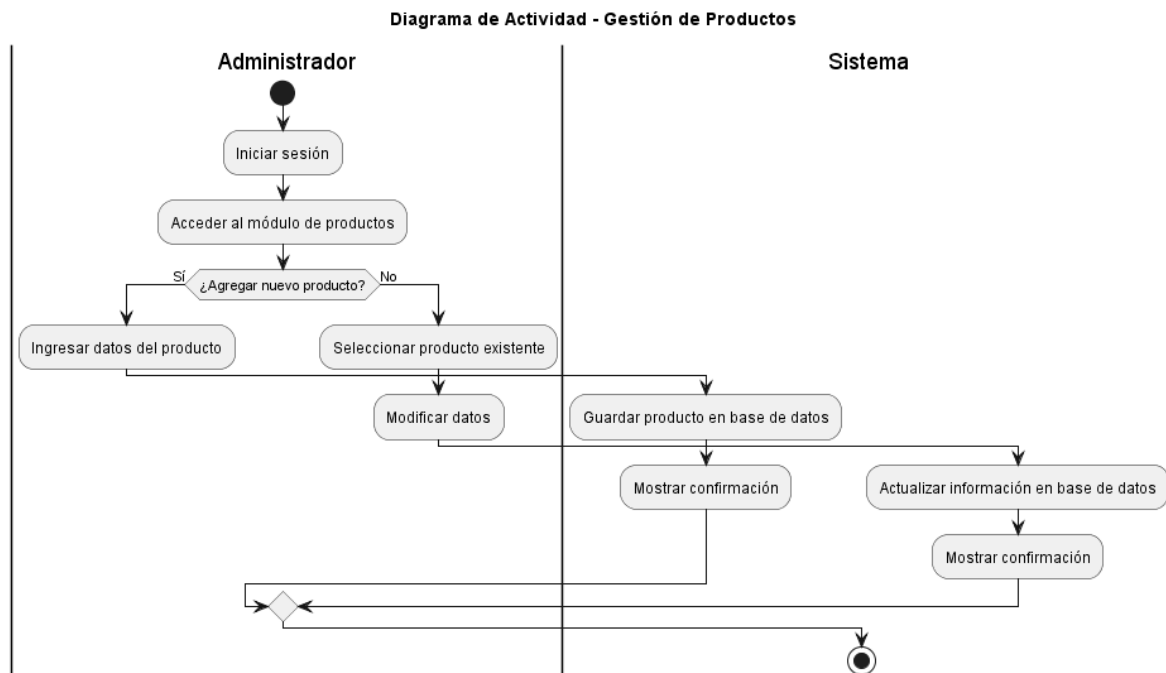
Diagrama de Actividad - Gestión de Productos

Administrador

Sistema

Iniciar sesión

Acceder al módulo de productos

Sí

¿Agregar nuevo producto?

No

Ingresar datos del producto

Seleccionar producto existente

Modificar datos

Guardar producto en base de datos

Mostrar confirmación

Actualizar información en base de datos

Mostrar confirmación